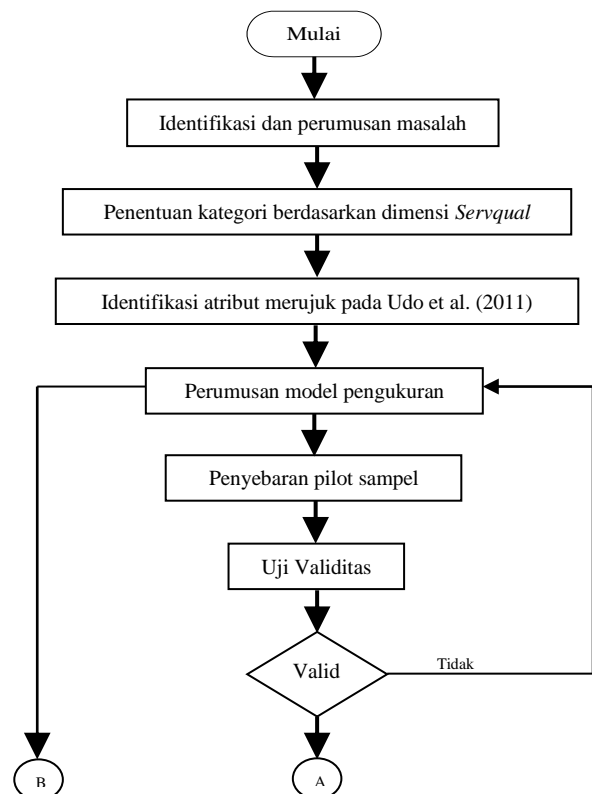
Mulai

Identifikasi dan perumusan masalah

Penentuan kategori berdasarkan dimensi *Servqual*

Identifikasi atribut merujuk pada Udo et al. (2011)

Perumusan model pengukuran

Penyebaran pilot sampel

Uji Validitas

Valid

Tidak

B

A